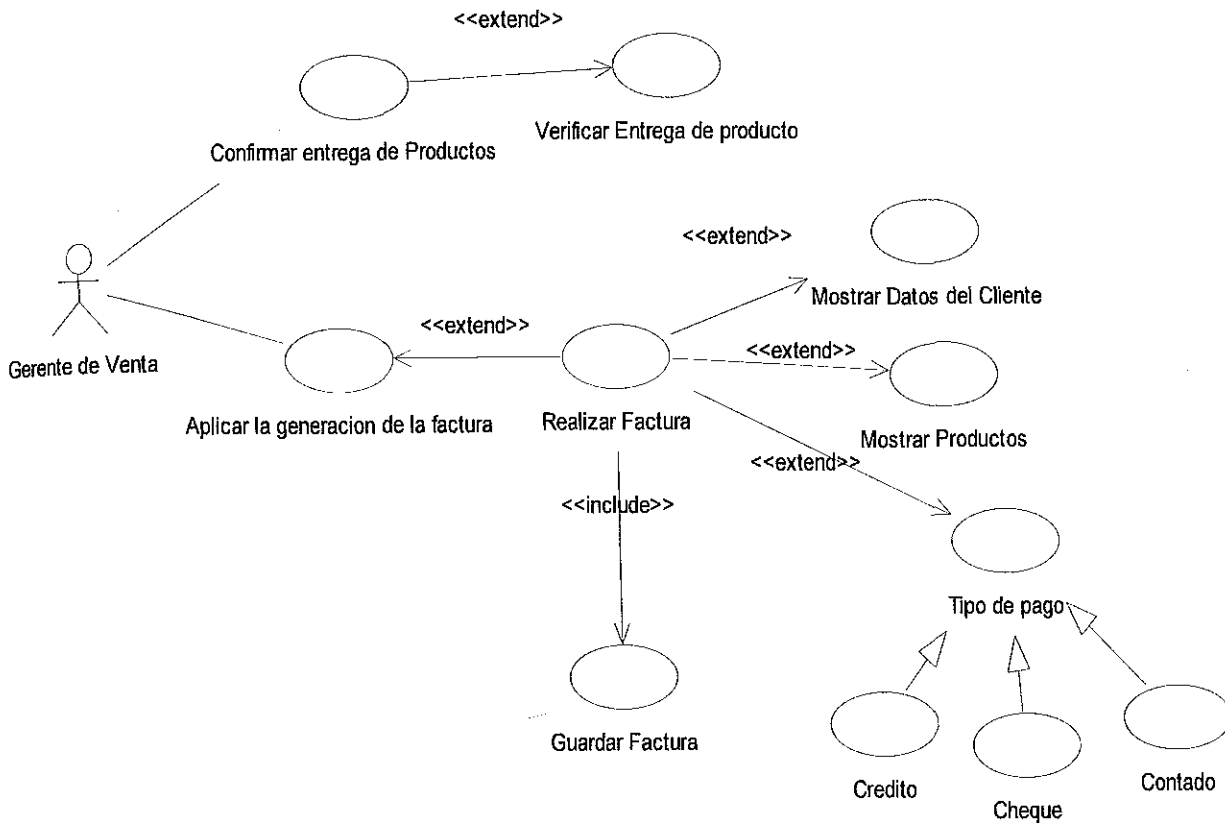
<<extend>>

Confirmar entrega de Productos

Verificar Entrega de producto

<<extend>>

Mostrar Datos del Cliente

Gerente de Venta

<<extend>>

<<extend>>

Aplicar la generacion de la factura

Realizar Factura

Mostrar Productos

<<extend>>

<<include>>

Tipo de pago

Guardar Factura

Credito

Cheque

Contado